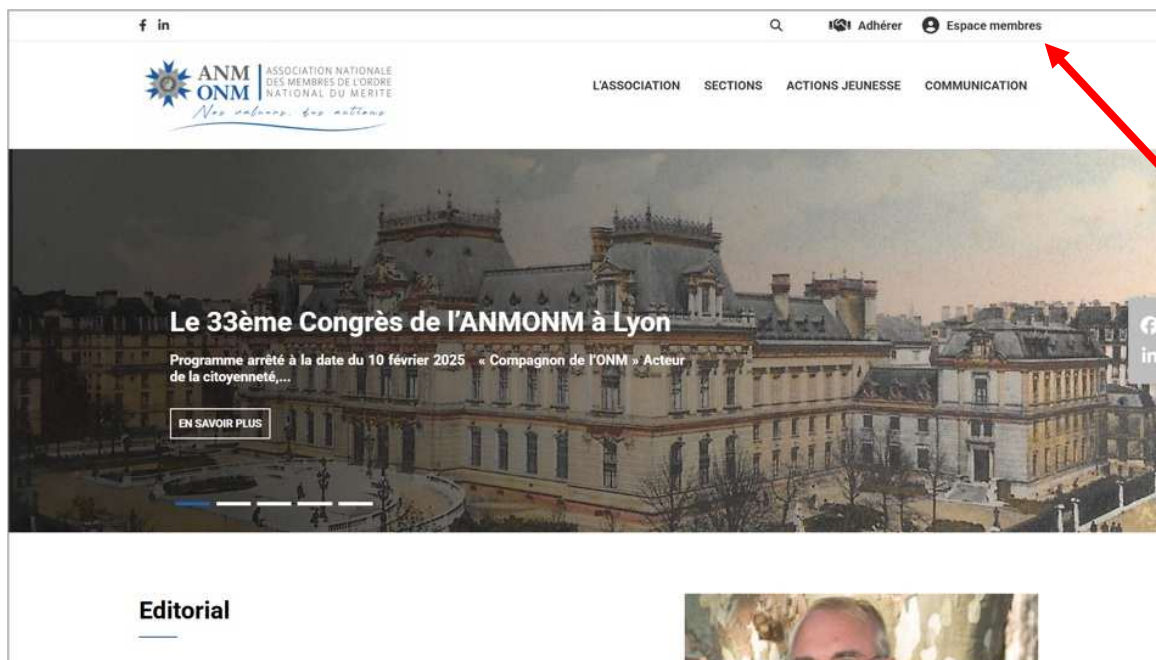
f in

Adhérer Espace membres

ANM ONM ASSOCIATION NATIONALE DES MEMBRES DE L'ORDRE NATIONAL DU MERITE
Nos valeurs, nos actions

L'ASSOCIATION SECTIONS ACTIONS JEUNESSE COMMUNICATION

Le 33ème Congrès de l'ANMONM à Lyon

Programme arrêté à la date du 10 février 2025 « Compagnon de l'ONM » Acteur de la citoyenneté,...

EN SAVOIR PLUS

f
in

Editorial